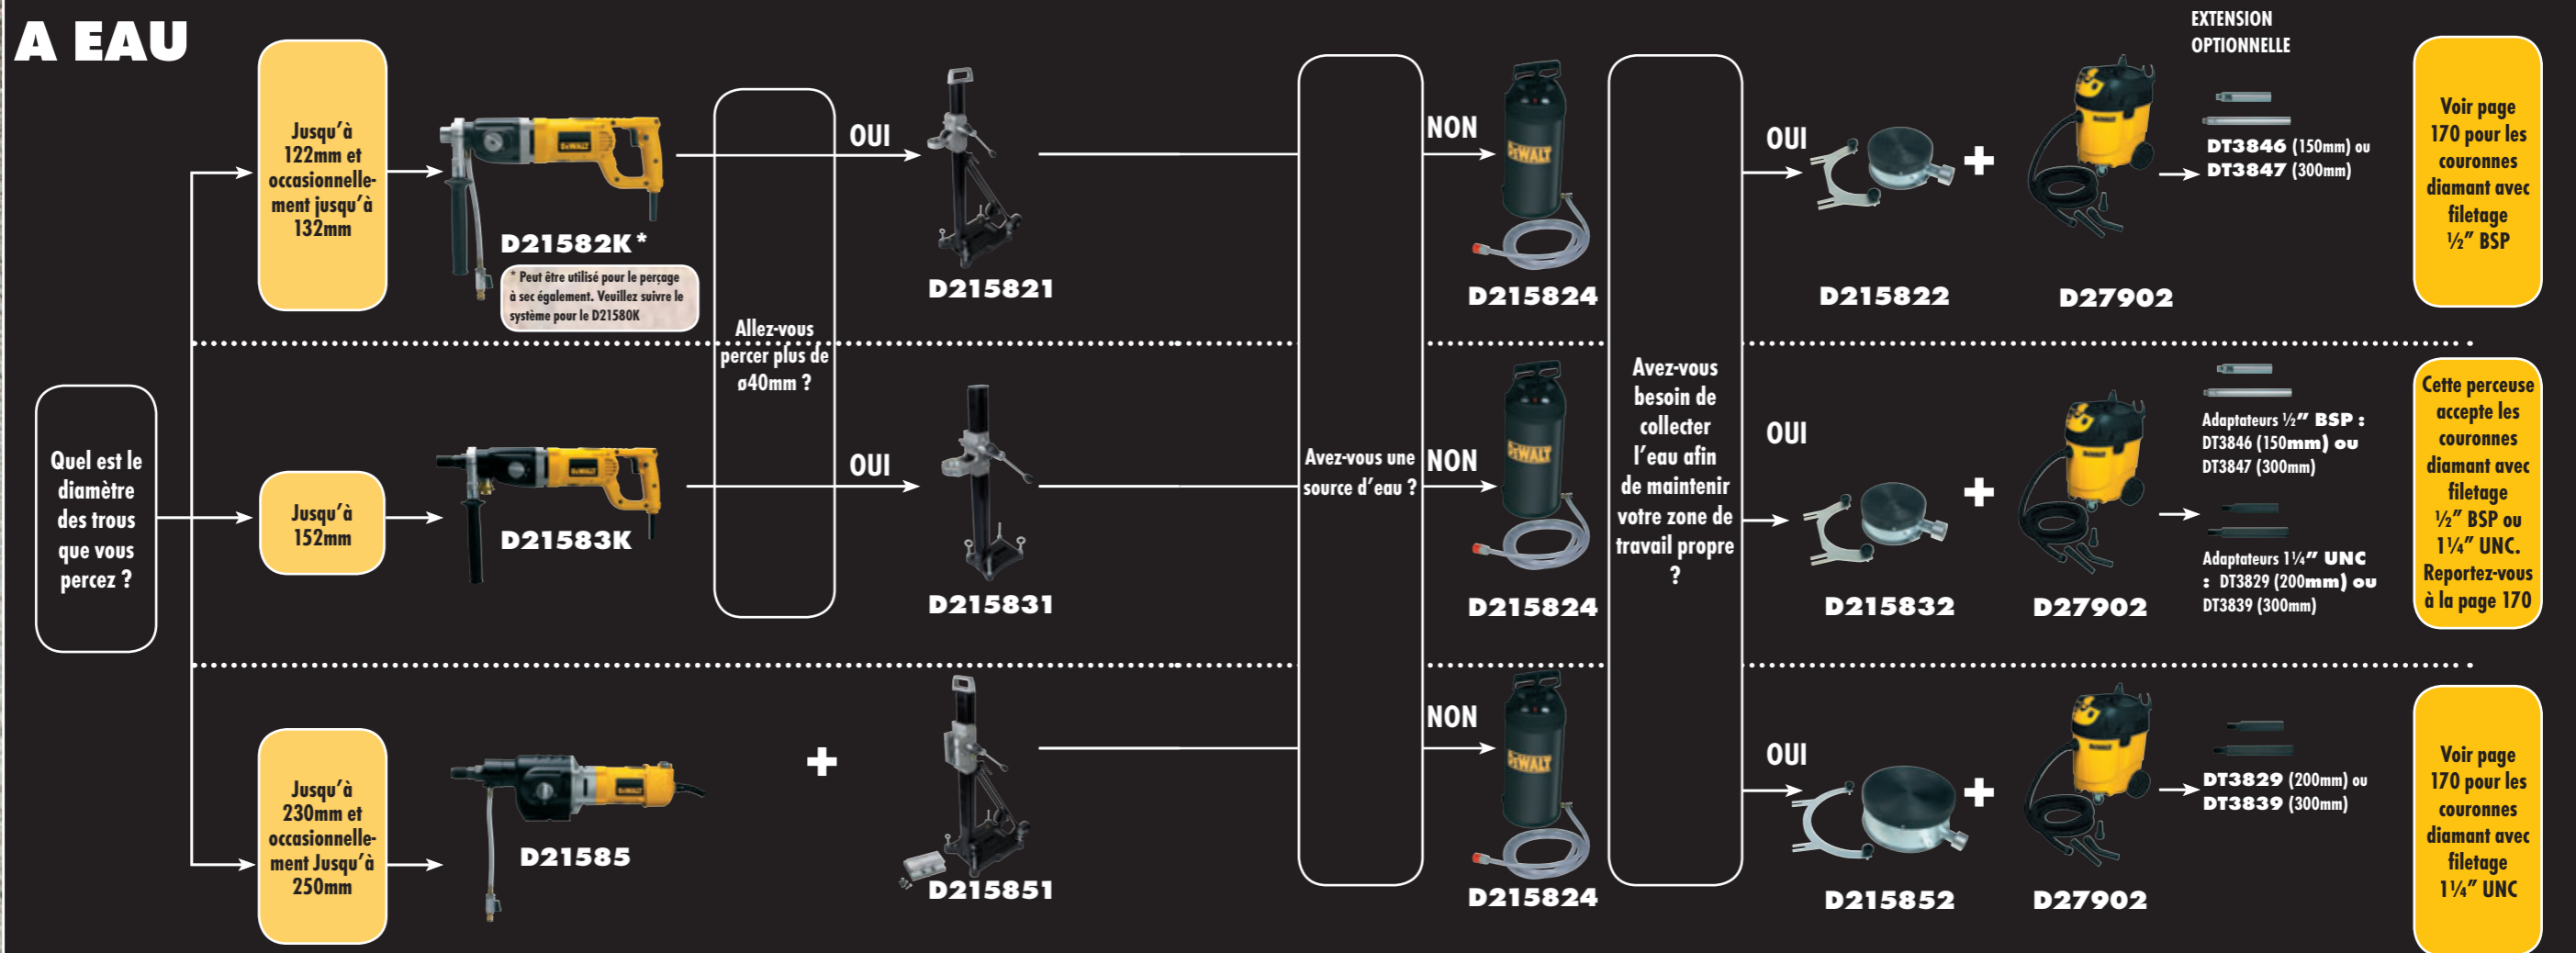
A EAU

Quel est le diamètre des trous que vous percez ?

Jusqu'à 122mm et occasionnellement jusqu'à 132mm

D21582K*

* Peut être utilisé pour le perçage à sec également. Veuillez suivre le système pour le D21580K

Allez-vous percer plus de ø40mm ?

OUI

D215821

Avez-vous une source d'eau ?

NON

D215824

Avez-vous besoin de collecter l'eau afin de maintenir votre zone de travail propre ?

OUI

D215822

+

D27902

EXTENSION OPTIONNELLE

DT3846 (150mm) ou DT3847 (300mm)

Voir page 170 pour les couronnes diamant avec filetage ½" BSP

Jusqu'à 152mm

D21583K

OUI

D215831

NON

D215824

OUI

D215832

+

D27902

Adaptateurs ½" BSP : DT3846 (150mm) ou DT3847 (300mm)

Adaptateurs 1¼" UNC : DT3829 (200mm) ou DT3839 (300mm)

Cette perceuse accepte les couronnes diamant avec filetage ½" BSP ou 1¼" UNC. Reportez-vous à la page 170

Jusqu'à 230mm et occasionnellement Jusqu'à 250mm

D21585

+

D215851

NON

D215824

OUI

D215852

+

D27902

DT3829 (200mm) ou DT3839 (300mm)

Voir page 170 pour les couronnes diamant avec filetage 1¼" UNC